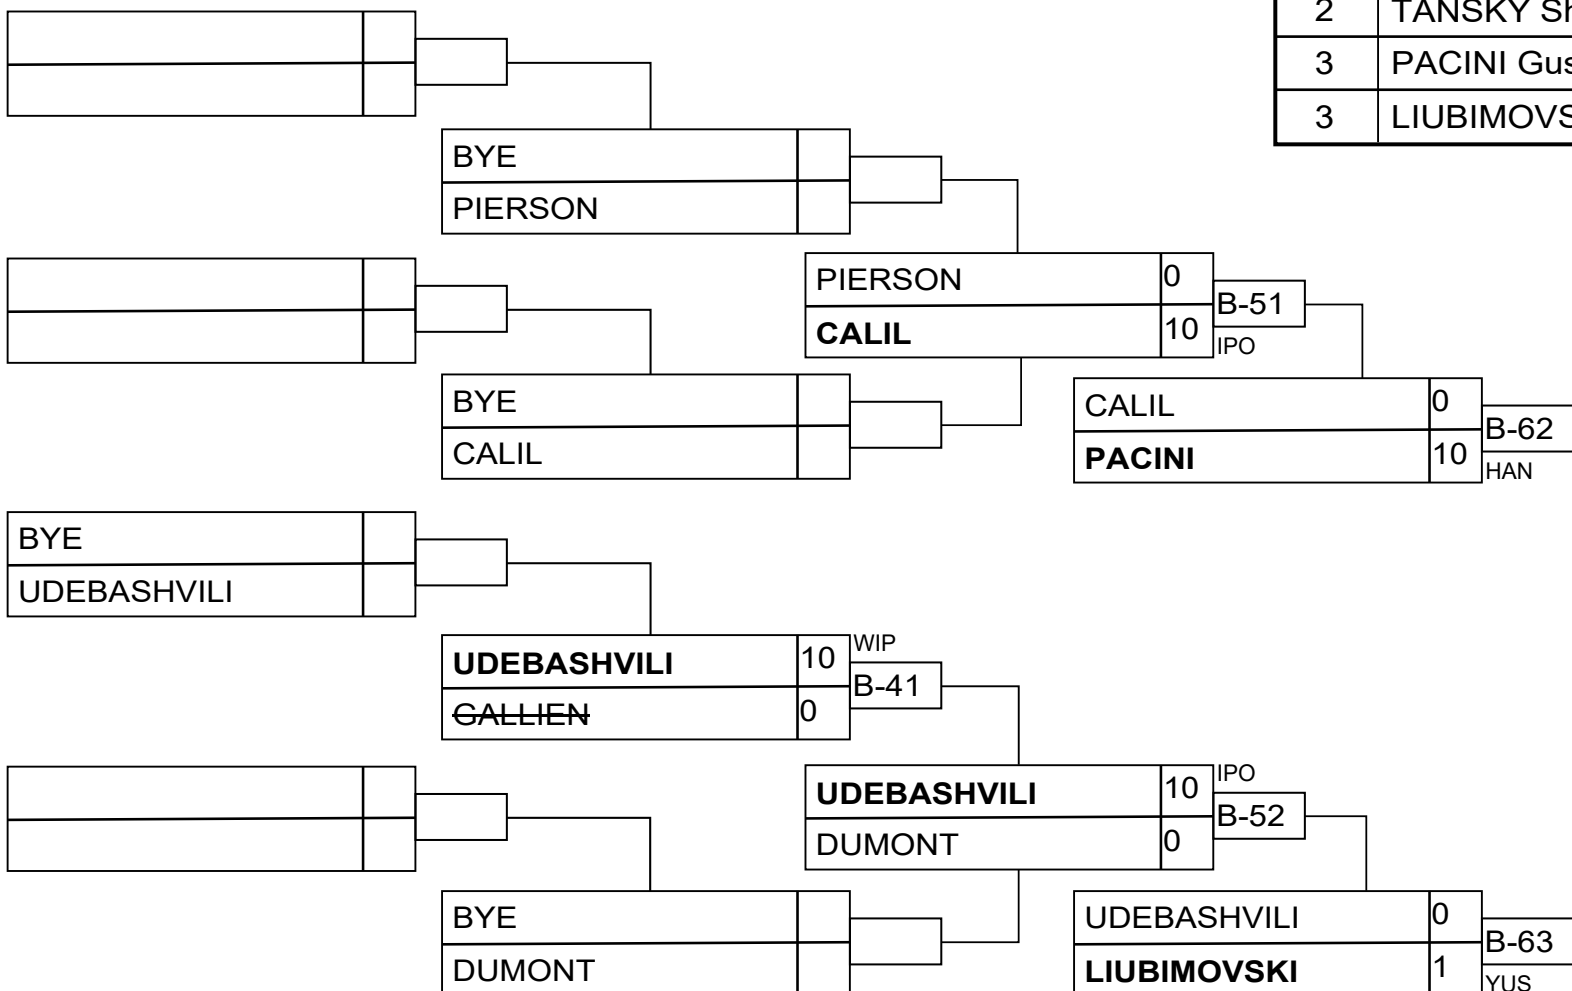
| 2 | TANSKY Sh |
|---|---|
| 3 | PACINI Gus |
| 3 | LIUBIMOVS |

BYE
PIERSON

PIERSON 0
CALIL 10
B-51
IPO

BYE
CALIL

CALIL 0
PACINI 10
B-62
HAN

BYE
UDEBASHVILI

WIP
UDEBASHVILI 10
B-41
GALLIEN 0

IPO
UDEBASHVILI 10
B-52
DUMONT 0

BYE
DUMONT

UDEBASHVILI 0
LIUBIMOVSKI 1
B-63
YUS